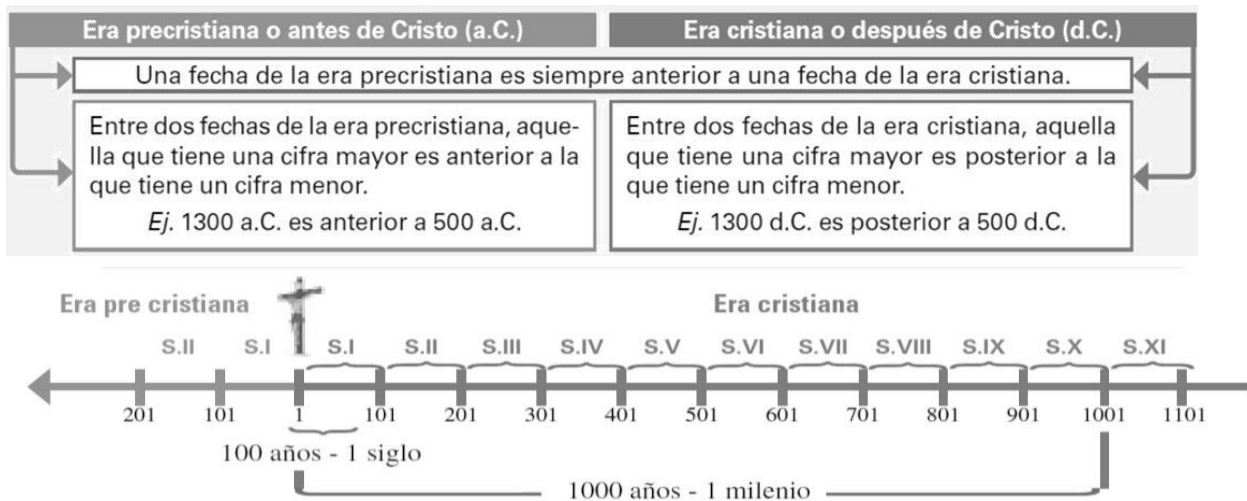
Era precristiana o antes de Cristo (a.C.)

Era cristiana o después de Cristo (d.C.)

Una fecha de la era precristiana es siempre anterior a una fecha de la era cristiana.

Entre dos fechas de la era precristiana, aquella que tiene una cifra mayor es anterior a la que tiene un cifra menor.
*Ej.* 1300 a.C. es anterior a 500 a.C.

Entre dos fechas de la era cristiana, aquella que tiene una cifra mayor es posterior a la que tiene un cifra menor.
*Ej.* 1300 d.C. es posterior a 500 d.C.

Era pre cristiana

Era cristiana

S.II S.I S.I S.II S.III S.IV S.V S.VI S.VII S.VIII S.IX S.X S.XI

201 101 1 101 201 301 401 501 601 701 801 901 1001 1101

100 años - 1 siglo

1000 años - 1 milenio